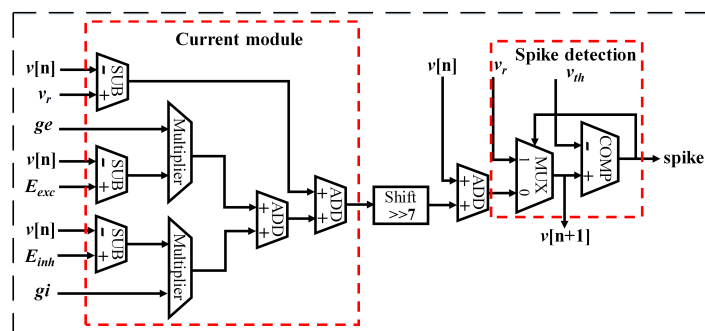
Current module

Spike detection

$v$[n]
$v_r$
$ge$
$v$[n]
$E_{exc}$
$v$[n]
$E_{inh}$
$gi$

SUB
-
+

Multiplier

SUB
-
+

SUB
-
+

Multiplier

ADD
+
+

ADD
+
+

Shift
>>7

$v$[n]

ADD
+
+

$v_r$

$v_{th}$

MUX
1
0

COMP
-
+

spike

$v$[n+1]